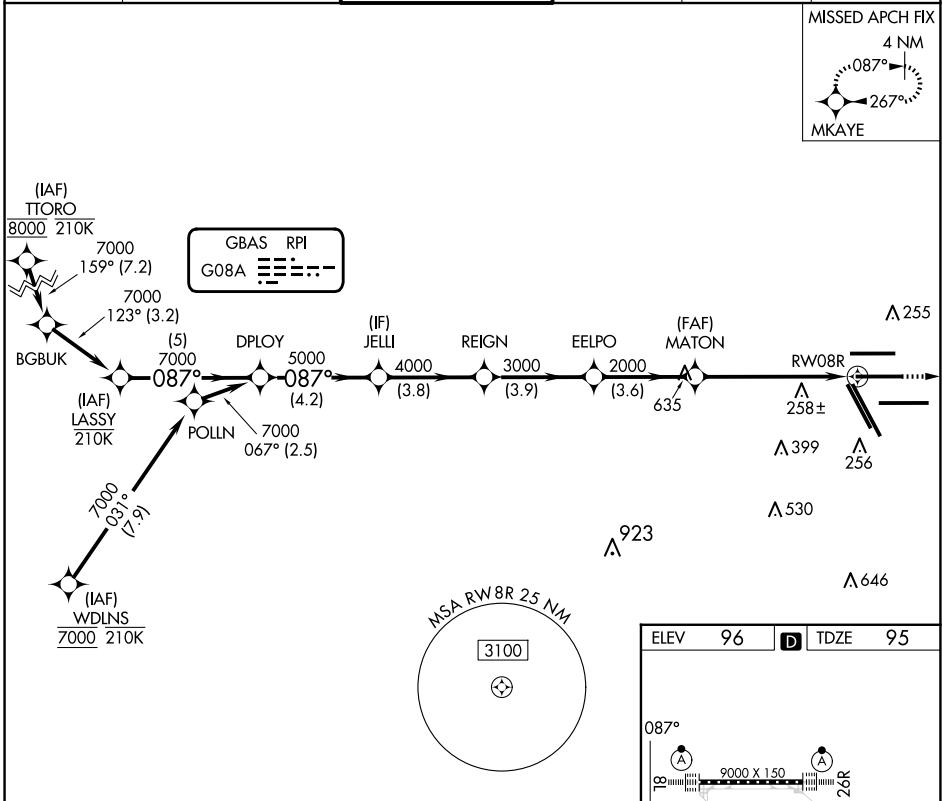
MISSED APCH FIX
4 NM
087°
267°
MKAYE

(IAF)
TTORO
8000 210K

7000
159° (7.2)

7000
123° (3.2)

BGBUK

GBAS RPI
G08A

(5)
7000
087°

(IAF)
LASSY
210K

DPLOY
5000
087°
(4.2)

POLLN
7000
067° (2.5)

(IF)
JELLI
4000
(3.8)

REIGN
3000
(3.9)

EELPO
2000
(3.6)

(FAF)
MATON
635

RW08R
258±
255
399
256
530
923
646

7000
031°
(7.9)

(IAF)
WDLNS
7000 210K

MSA RW8R 25 NM
3100

ELEV 96 D TDZE 95

087°
A
A
8L
9000 X 150
26R